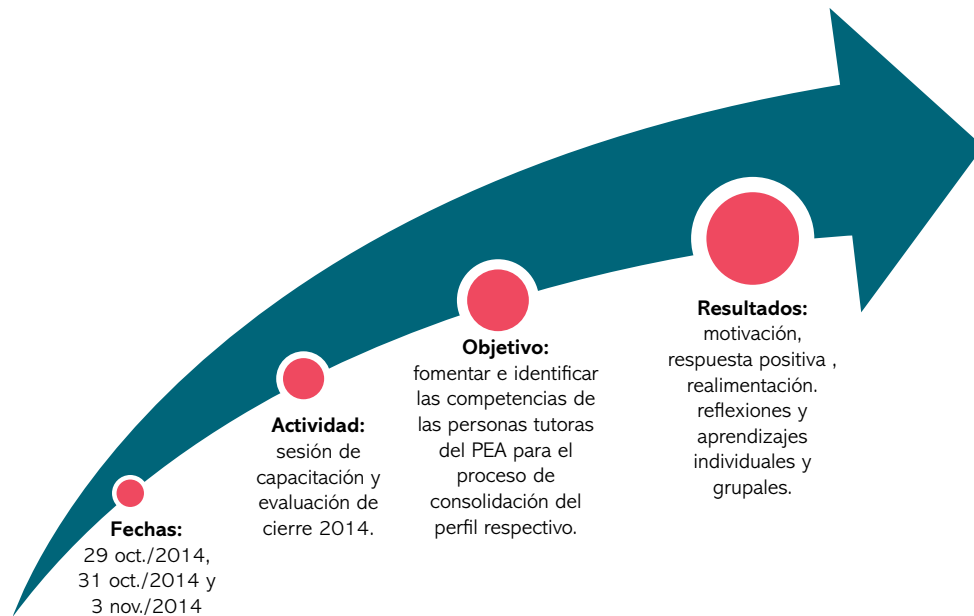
Fechas:
29 oct./2014,
31 oct./2014 y
3 nov./2014

Actividad:
sesión de capacitación y evaluación de cierre 2014.

Objetivo:
fomentar e identificar las competencias de las personas tutoras del PEA para el proceso de consolidación del perfil respectivo.

Resultados:
motivación,
respuesta positiva ,
realimentación.
reflexiones y aprendizajes individuales y grupales.